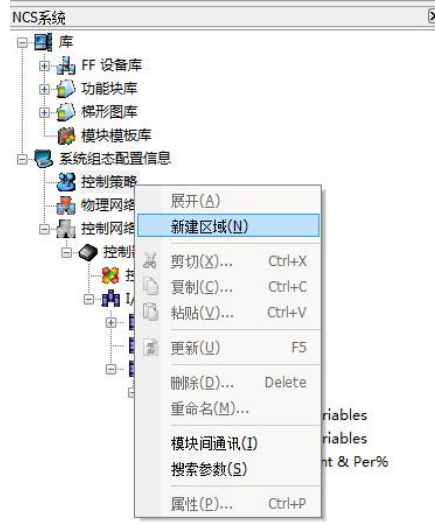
NCS系统

库
FF 设备库
功能块库
梯形图库
模块模板库
系统组态配置信息
控制策略
物理网络
控制网络
控制
I/

展开(A)
新建区域(N)
剪切(X)... Ctrl+X
复制(C)... Ctrl+C
粘贴(V)... Ctrl+V
更新(U) F5
删除(D)... Delete
重命名(M)...
模块间通讯(I)
搜索参数(S)
属性(P)... Ctrl+P

riables
riables
nt & Per%